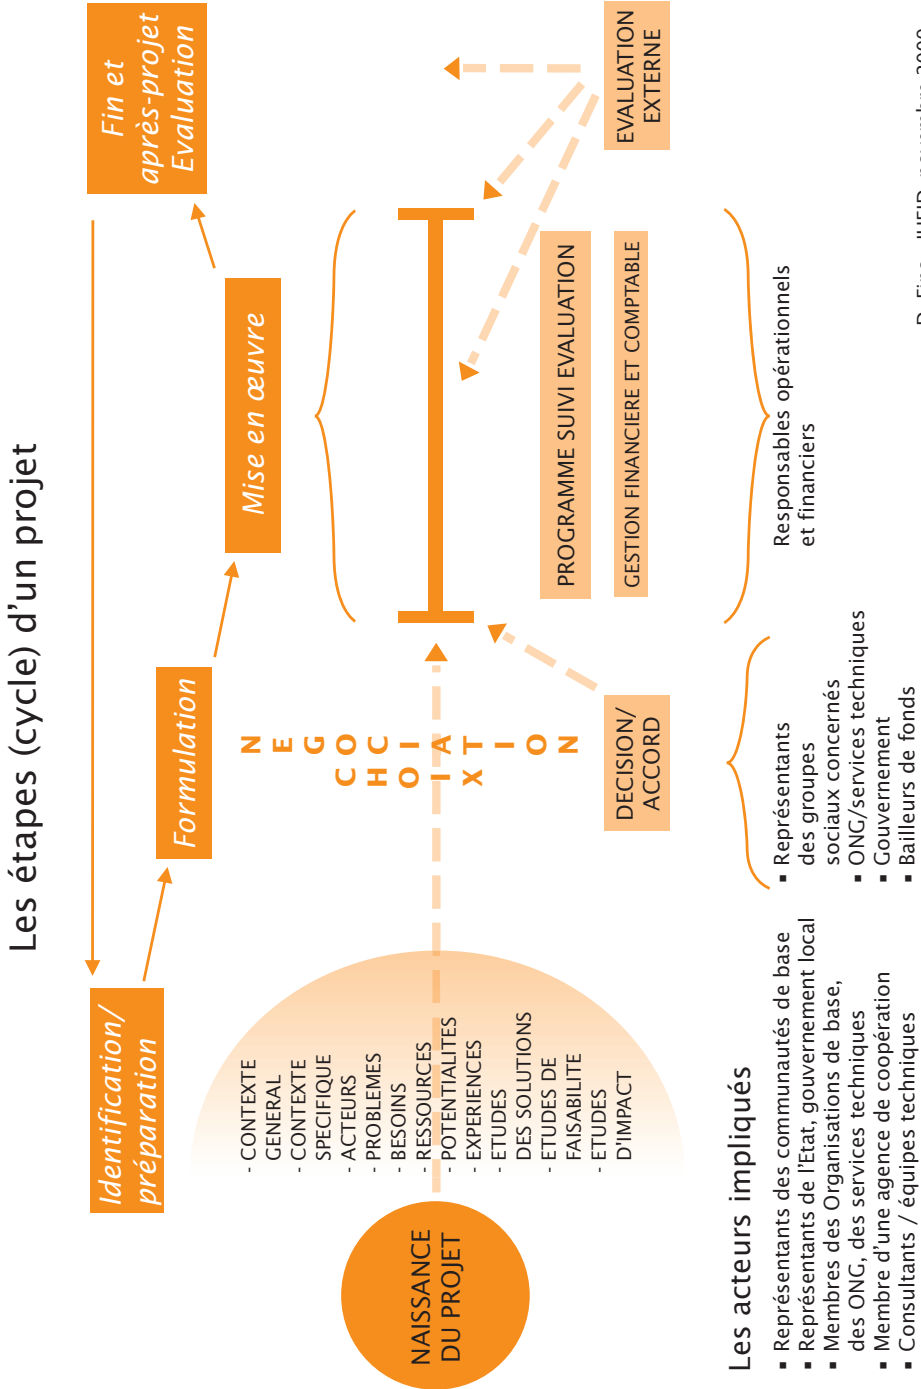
Les étapes (cycle) d'un projet

Identification/ préparation

Formulation

Mise en œuvre

Fin et après-projet Evaluation

EVALUATION EXTERNE

NAISSANCE DU PROJET

- CONTEXTE GENERAL
- CONTEXTE SPECIFIQUE
- ACTEURS
- PROBLEMES
- BESOINS
- RESSOURCES
- POTENTIALITES
- EXPERIENCES
- ETUDES DES SOLUTIONS
- ETUDES DE FAISABILITE
- ETUDES D'IMPACT

NEGOCIATION

DECISION/ ACCORD

PROGRAMME SUIVI EVALUATION

GESTION FINANCIERE ET COMPTABLE

Responsables opérationnels et financiers

Les acteurs impliqués

▪ Représentants des communautés de base
▪ Représentants de l'Etat, gouvernement local
▪ Membres des Organisations de base, des ONG, des services techniques
▪ Membre d'une agence de coopération
▪ Consultants / équipes techniques

▪ Représentants des groupes sociaux concernés
▪ ONG/services techniques
▪ Gouvernement
▪ Bailleurs de fonds

D. Fino - IUED, novembre 2000